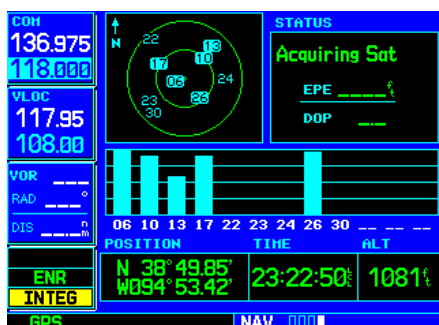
COM
136.975
118.000
VLOC
117.95
108.00
VOR
RAD ___°
DIS ___ nm
ENR
INTEG
GPS

N
22
13
17
10
06
24
23
26
30

STATUS
Acquiring Sat
EPE ____ ft
DOP __

06 10 13 17 22 23 24 26 30 __ __ __
POSITION
N 38° 49.85'
W094° 53.42'
TIME
23:22:50 lcl
ALT
1081 ft
NAV